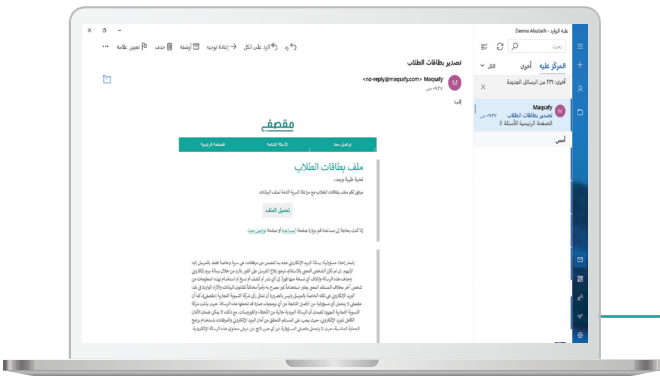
علبة الوارد - Deema Alsubaih

المركز عليه
أخرى
الكل

أخرى: ٣٢١ من الرسائل الجديدة

Maqsafy
تصدير بطاقات الطلاب
الصفحة الرئيسية الأسئلة ا...
٠٩:٣٧ ص

أمس

تصدير بطاقات الطلاب

Maqsafy <no-reply@maqsafy.com>
٠٩:٣٧ ص

إلى:

رد
الرد على الكل
إعادة توجيه
أرشفة
حذف
تعيين علامة

مقصفي

الصفحة الرئيسية
الأسئلة الشائعة
تواصل معنا

ملف بطاقات الطلاب

تحية طيبة وبعد،

مرفق لكم ملف بطاقات الطلاب مع مراعاة السرية التامة لملف البيانات

تحميل الملف

إذا كنت بحاجة إلى مساعدة قم بزيارة صفحة المساعدة أو صفحة تواصل معنا

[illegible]